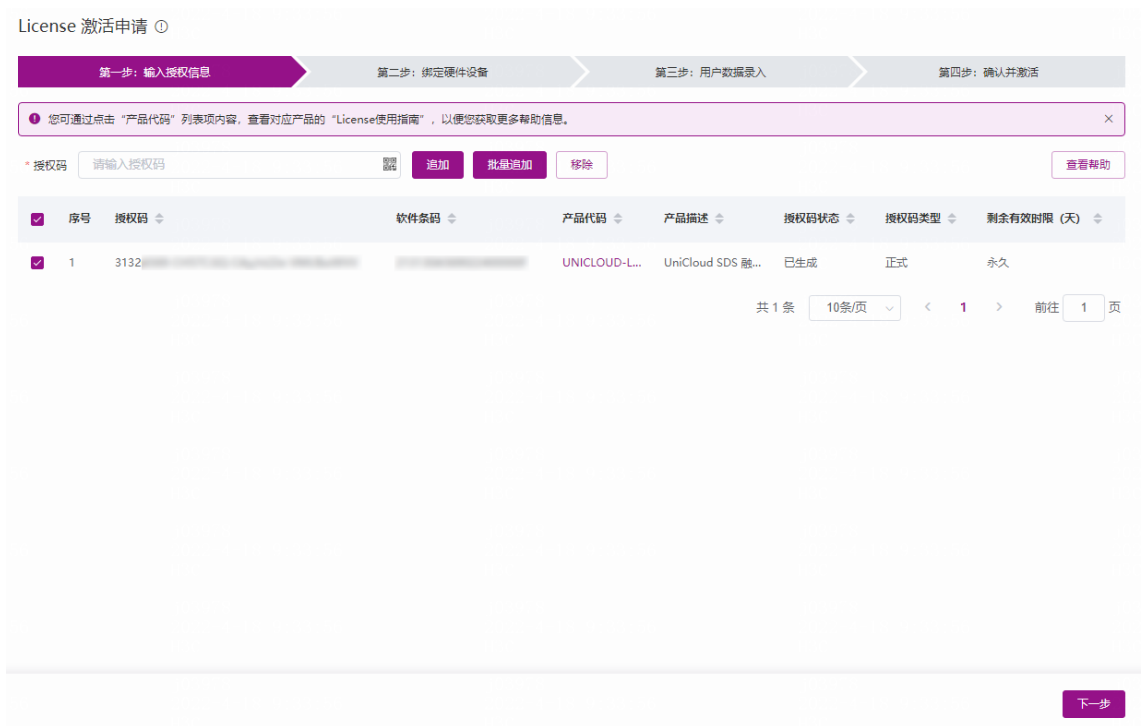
License 激活申请 ⓘ

第一步：输入授权信息

第二步：绑定硬件设备

第三步：用户数据录入

第四步：确认并激活

您可通过点击“产品代码”列表项内容，查看对应产品的“License使用指南”，以便您获取更多帮助信息。

* 授权码 请输入授权码 追加 批量追加 移除 查看帮助

| | 序号 | 授权码 | 软件条码 | 产品代码 | 产品描述 | 授权码状态 | 授权码类型 | 剩余有效时限（天） |
|---|---|---|---|---|---|---|---|---|
| ☑ | 1 | 3132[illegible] | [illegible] | UNICLOUD-L... | UniCloud SDS 融... | 已生成 | 正式 | 永久 |

共 1 条 10条/页 < 1 > 前往 1 页

下一步